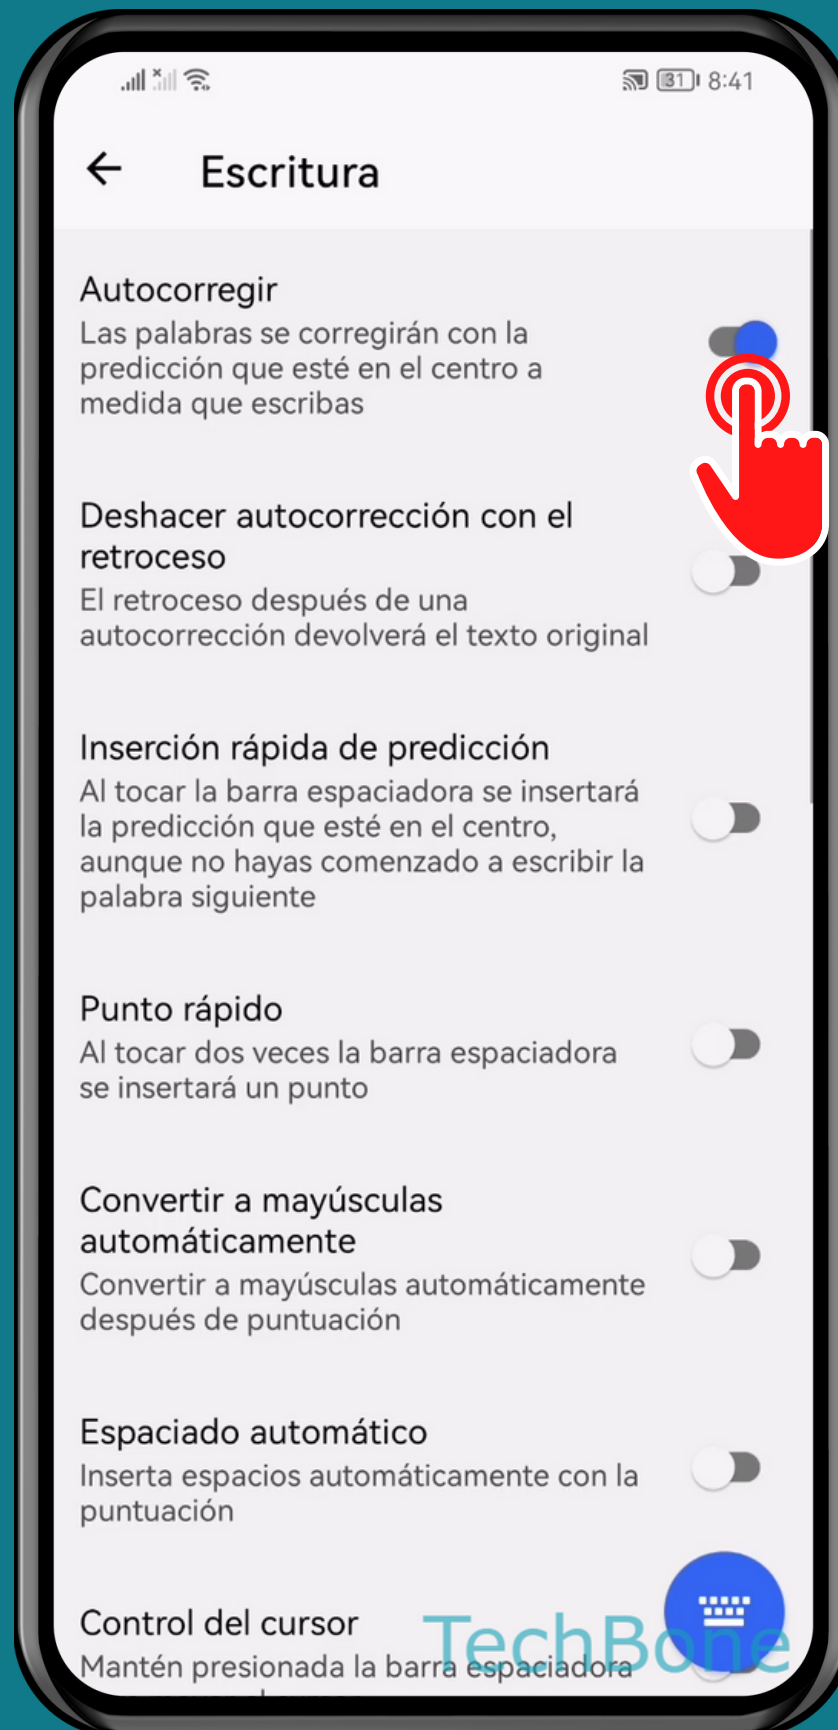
31 8:41

Escritura

Autocorregir
Las palabras se corregirán con la predicción que esté en el centro a medida que escribas

Deshacer autocorrección con el retroceso
El retroceso después de una autocorrección devolverá el texto original

Inserción rápida de predicción
Al tocar la barra espaciadora se insertará la predicción que esté en el centro, aunque no hayas comenzado a escribir la palabra siguiente

Punto rápido
Al tocar dos veces la barra espaciadora se insertará un punto

Convertir a mayúsculas automáticamente
Convertir a mayúsculas automáticamente después de puntuación

Espaciado automático
Inserta espacios automáticamente con la puntuación

Control del cursor
Mantén presionada la barra espaciadora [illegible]

TechBone